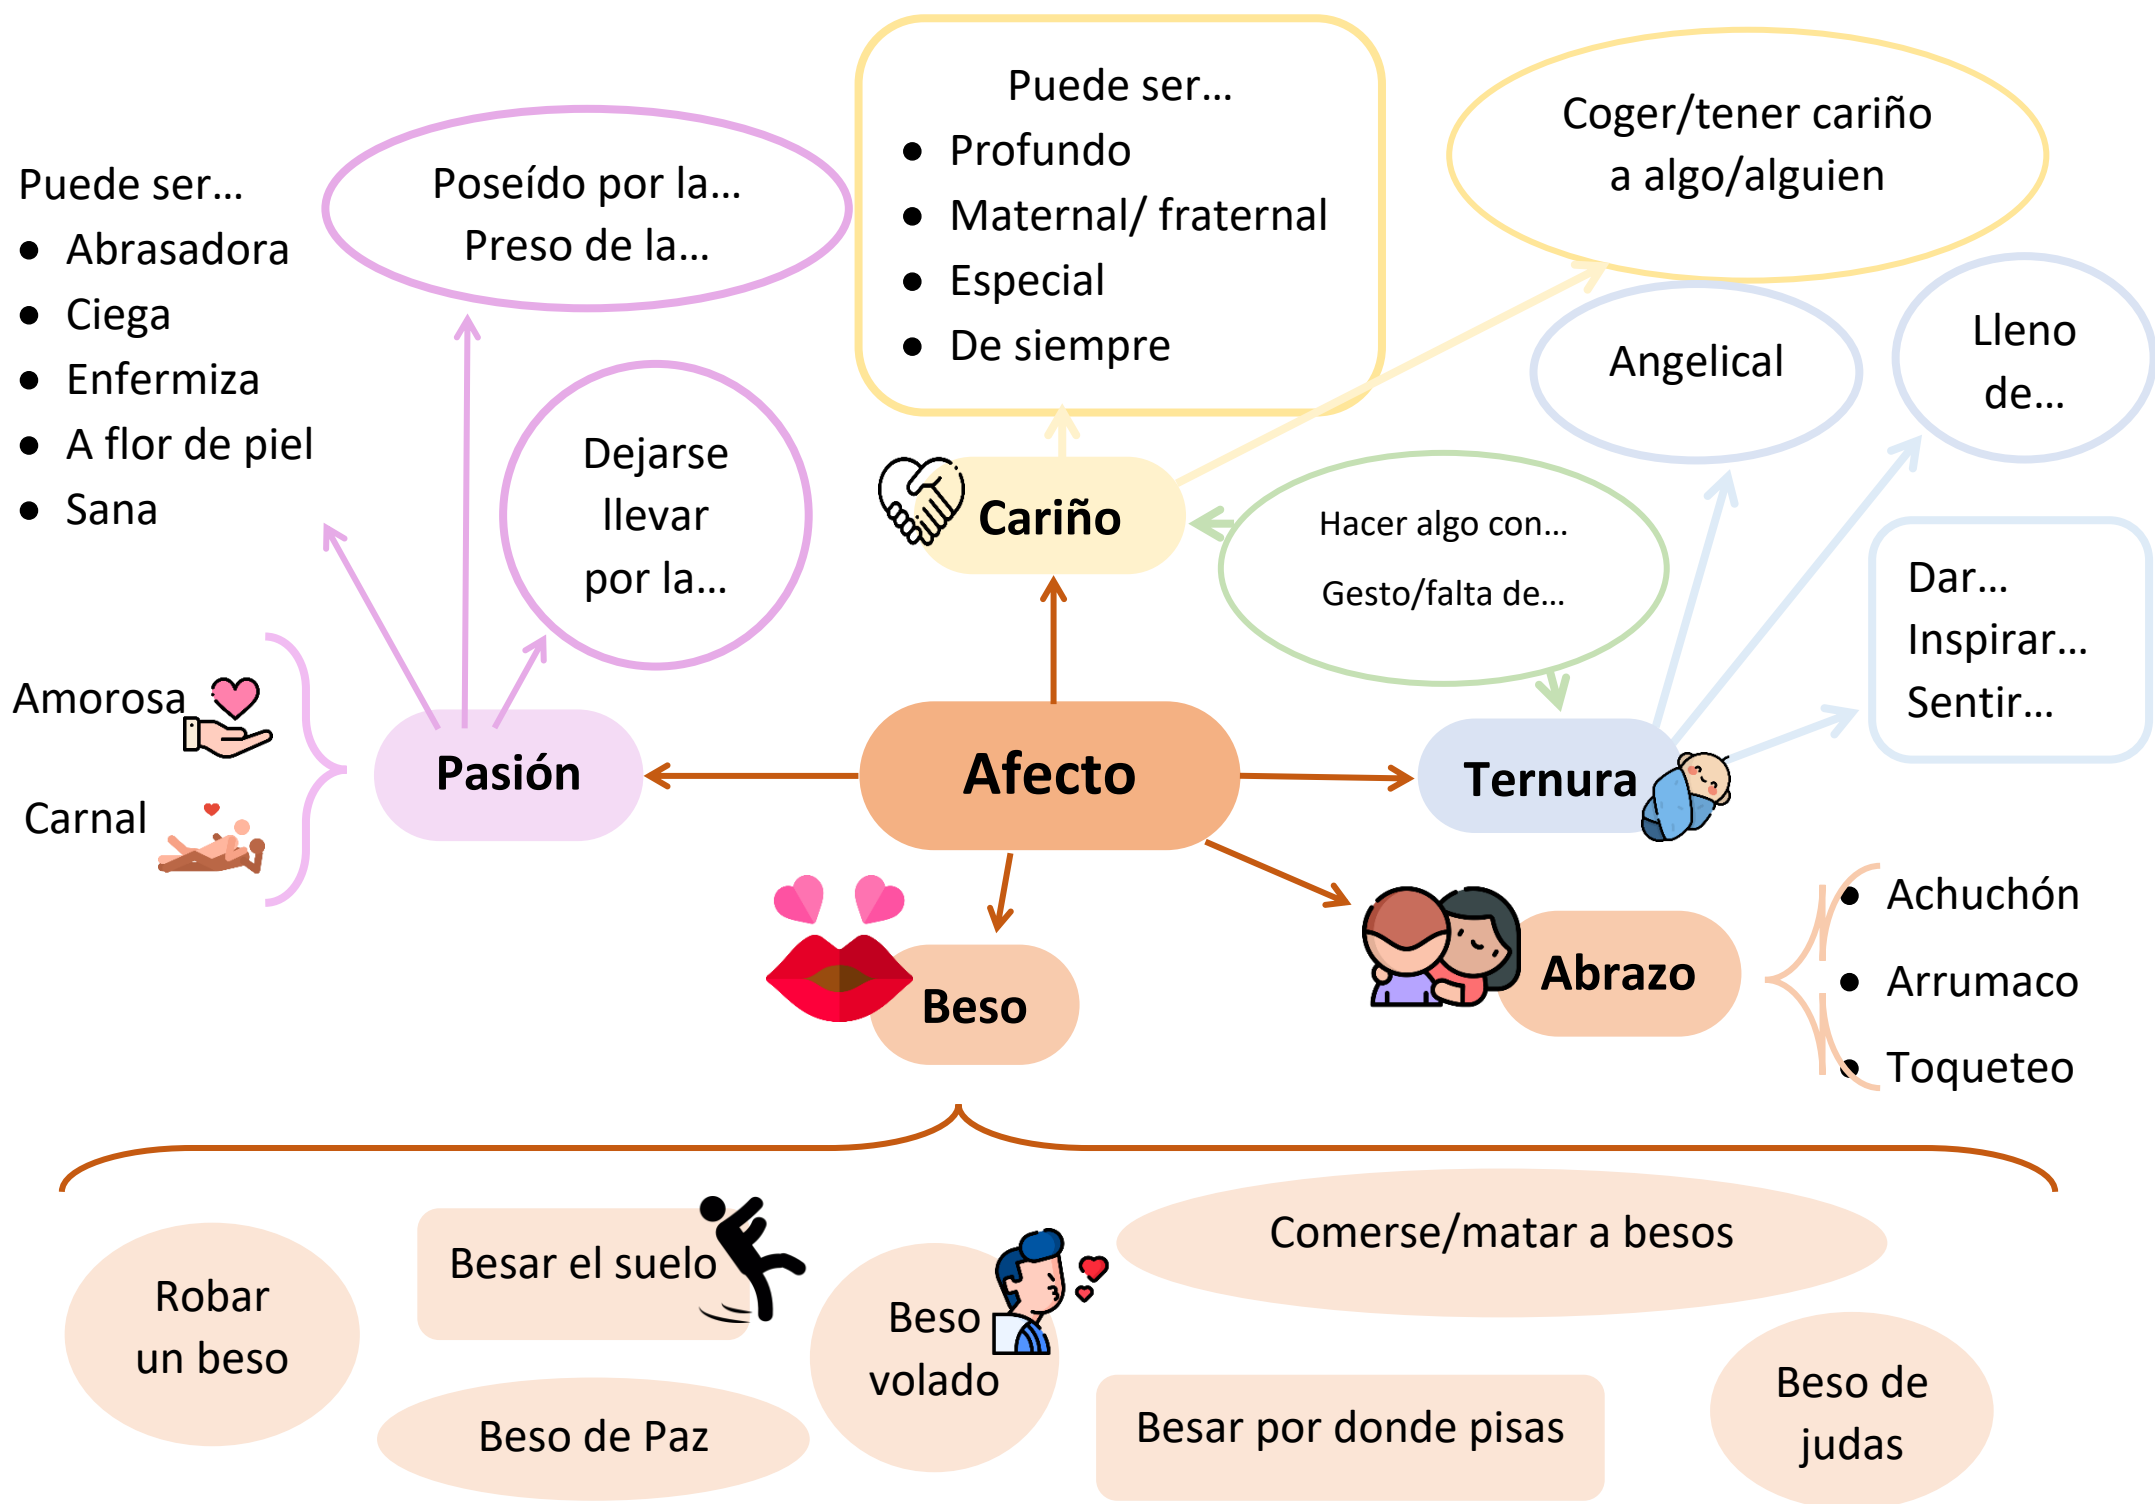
Puede ser...
- Abrasadora
- Ciega
- Enfermiza
- A flor de piel
- Sana

Poseído por la...
Preso de la...

Puede ser...
- Profundo
- Maternal/ fraternal
- Especial
- De siempre

Coger/tener cariño a algo/alguien

Angelical

Lleno de...

Dejarse llevar por la...

Cariño

Hacer algo con...
Gesto/falta de...

Dar...
Inspirar...
Sentir...

Amorosa

Carnal

Pasión

Afecto

Ternura

Beso

Abrazo

- Achuchón
- Arrumaco
- Toqueteo

Robar un beso

Besar el suelo

Beso volado

Comerse/matar a besos

Beso de Paz

Besar por donde pisas

Beso de judas